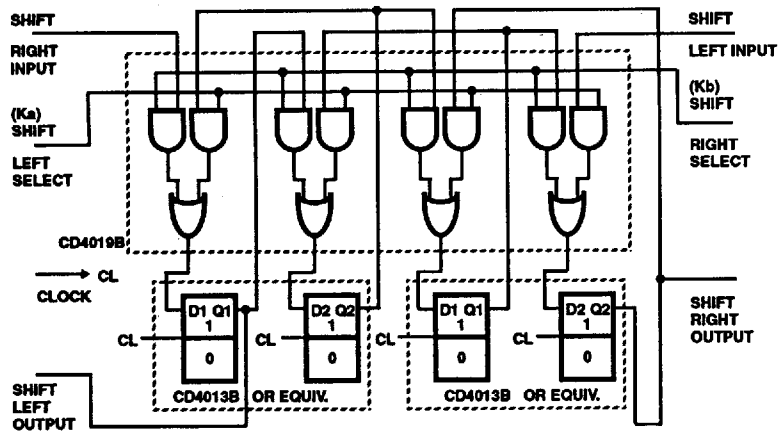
SHIFT
RIGHT
INPUT

(Ka)
SHIFT
LEFT
SELECT

SHIFT
LEFT INPUT

(Kb)
SHIFT
RIGHT
SELECT

CD4019B

CL
CLOCK

D1 Q1
1
0

D2 Q2
1
0

D1 Q1
1
0

D2 Q2
1
0

CL
CL
CL
CL

CD4013B OR EQUIV.
CD4013B OR EQUIV.

SHIFT
RIGHT
OUTPUT

SHIFT
LEFT
OUTPUT